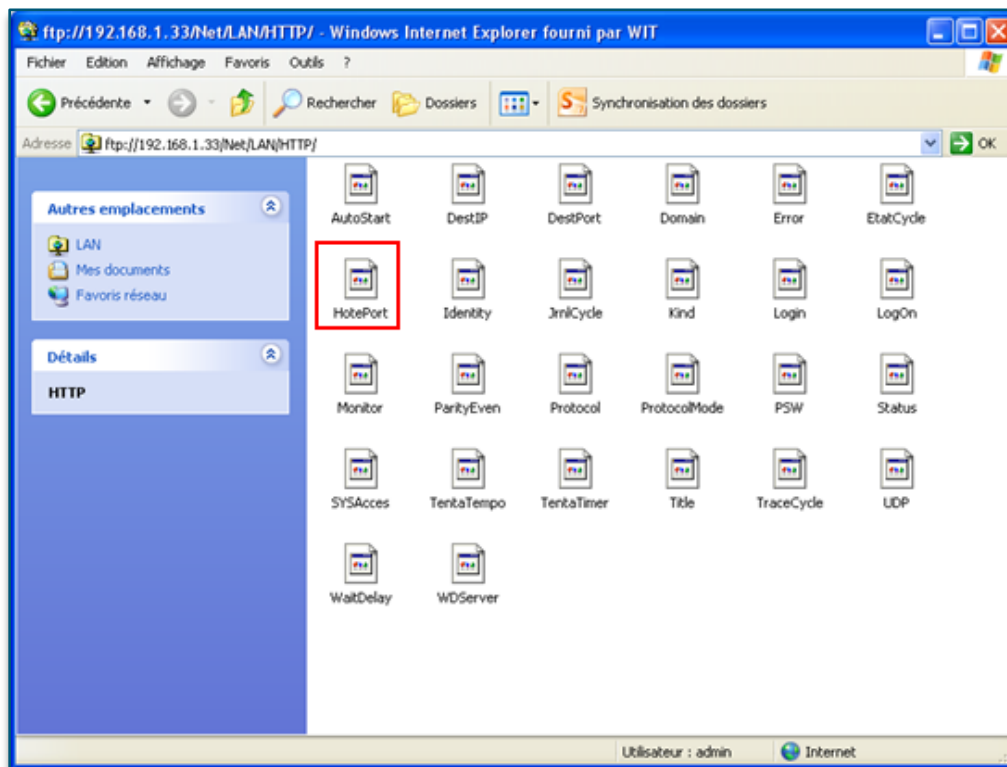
ftp://192.168.1.33/Net/LAN/HTTP/ - Windows Internet Explorer fourni par WIT

Fichier Edition Affichage Favoris Outils ?

Précédente Rechercher Dossiers Synchronisation des dossiers

Adresse ftp://192.168.1.33/Net/LAN/HTTP/ OK

Autres emplacements

LAN
Mes documents
Favoris réseau

Détails

HTTP

AutoStart DestIP DestPort Domain Error EtatCycle

HotePort Identity JrnlCycle Kind Login LogOn

Monitor ParityEven Protocol ProtocolMode PSW Status

SYSAcces TentaTempo TentaTimer Title TraceCycle UDP

WaitDelay WDServer

Utilisateur : admin Internet